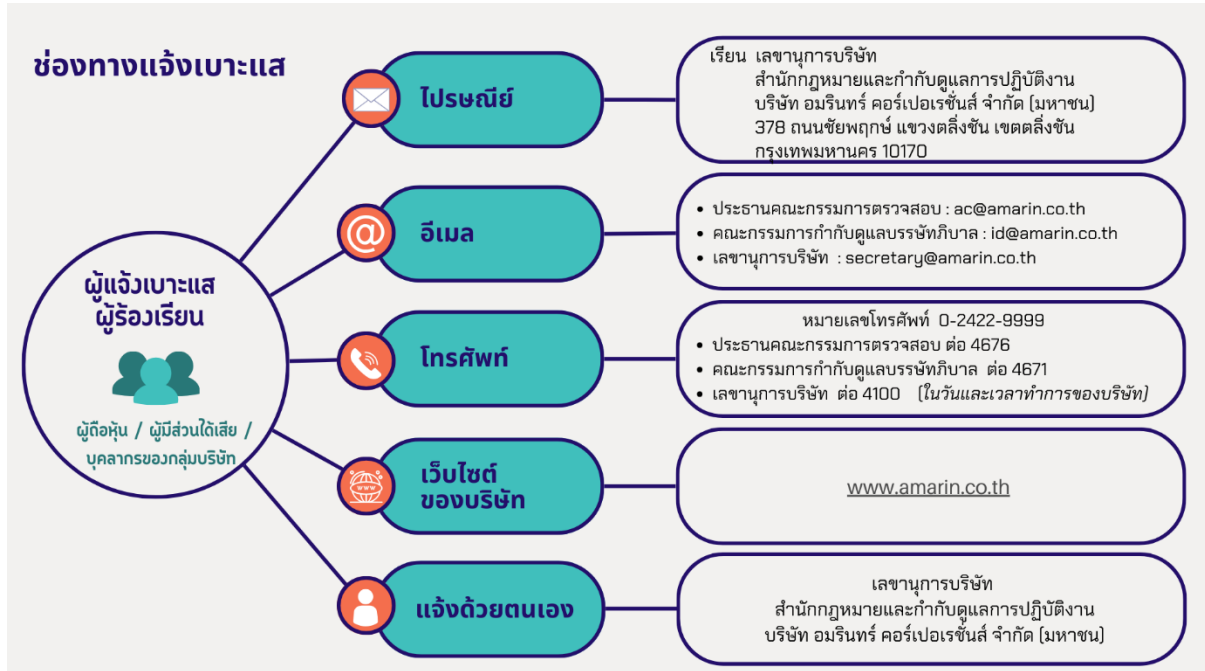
ช่องทางแจ้งเบาะแส

ผู้แจ้งเบาะแส ผู้ร้องเรียน

ผู้ถือหุ้น / ผู้มีส่วนได้เสีย / บุคลากรของกลุ่มบริษัท

ไปรษณีย์

เรียน เลขานุการบริษัท
สำนักกฎหมายและกำกับดูแลการปฏิบัติงาน
บริษัท อมรินทร์ คอร์เปอเรชั่นส์ จำกัด (มหาชน)
378 ถนนชัยพฤกษ์ แขวงตลิ่งชัน เขตตลิ่งชัน
กรุงเทพมหานคร 10170

อีเมล

• ประธานคณะกรรมการตรวจสอบ : ac@amarin.co.th
• คณะกรรมการกำกับดูแลบรรษัทภิบาล : id@amarin.co.th
• เลขานุการบริษัท : secretary@amarin.co.th

โทรศัพท์

หมายเลขโทรศัพท์ 0-2422-9999
• ประธานคณะกรรมการตรวจสอบ ต่อ 4676
• คณะกรรมการกำกับดูแลบรรษัทภิบาล ต่อ 4671
• เลขานุการบริษัท ต่อ 4100 (ในวันและเวลาทำการของบริษัท)

เว็บไซต์ของบริษัท

www.amarin.co.th

แจ้งด้วยตนเอง

เลขานุการบริษัท
สำนักกฎหมายและกำกับดูแลการปฏิบัติงาน
บริษัท อมรินทร์ คอร์เปอเรชั่นส์ จำกัด (มหาชน)